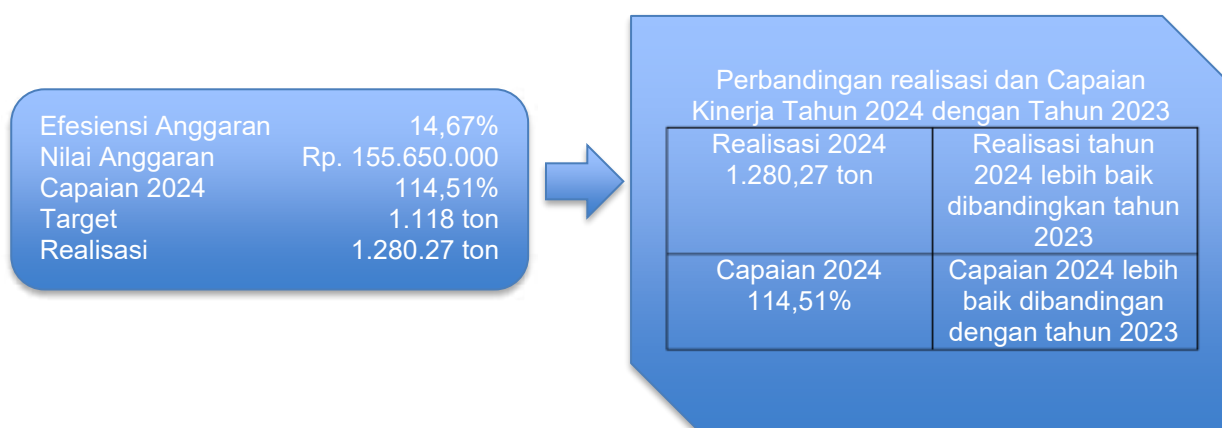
| | |
|---|---|
| Efesiensi Anggaran | 14,67% |
| Nilai Anggaran | Rp. 155.650.000 |
| Capaian 2024 | 114,51% |
| Target | 1.118 ton |
| Realisasi | 1.280.27 ton |

Perbandingan realisasi dan Capaian Kinerja Tahun 2024 dengan Tahun 2023

| | |
|---|---|
| Realisasi 2024 1.280,27 ton | Realisasi tahun 2024 lebih baik dibandingkan tahun 2023 |
| Capaian 2024 114,51% | Capaian 2024 lebih baik dibandingan dengan tahun 2023 |